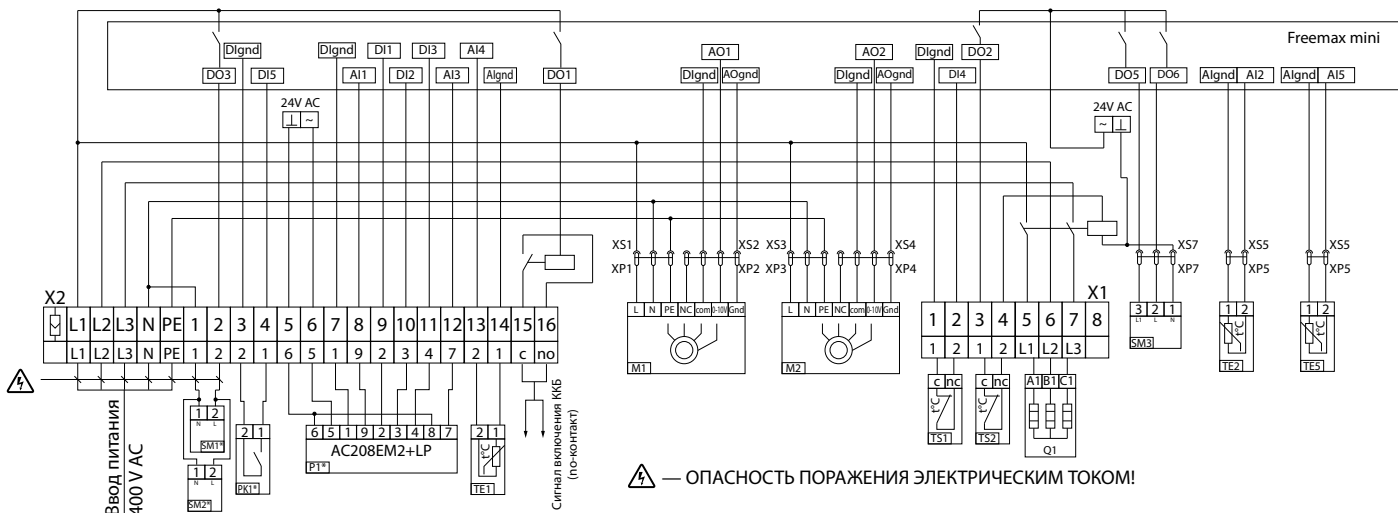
Freemax mini

DIgnd DO3 DI5 DIgnd AI1 DI1 DI2 DI3 AI3 AI4 AIgnd DO1 AO1 DIgnd AOgnd AO2 DIgnd AOgnd DIgnd DI4 DO2 DO5 DO6 AIgnd AI2 AIgnd AI5

24V AC ⊥ ~

24V AC ~ ⊥

XS1 XP1 XS2 XP2 XS3 XP3 XS4 XP4 XS7 XP7 XS5 XP5 XS5 XP5

X2

| | L1 | L2 | L3 | N | PE | 1 | 2 | 3 | 4 | 5 | 6 | 7 | 8 | 9 | 10 | 11 | 12 | 13 | 14 | 15 | 16 |
|---|---|---|---|---|---|---|---|---|---|---|---|---|---|---|---|---|---|---|---|---|---|
| | L1 | L2 | L3 | N | PE | 1 | 2 | 2 | 1 | 6 | 5 | 1 | 9 | 2 | 3 | 4 | 7 | 2 | 1 | c | no |

X1

| 1 | 2 | 3 | 4 | 5 | 6 | 7 | 8 |
|---|---|---|---|---|---|---|---|
| 1 | 2 | 1 | 2 | L1 | L2 | L3 | |

L N PE NC com 0-10V Gnd
M1

L N PE NC com 0-10V Gnd
M2

3 2 1
Lt L N
SM3

1 2
TE2

1 2
TE5

1 2
N L
SM1*

1 2
N L
SM2*

2 1
PK1*

6 5 1 9 2 3 4 8 7
AC208EM2+LP
P1*

2 1
TE1

c nc
TS1

c nc
TS2

A1 B1 C1
Q1

t°C

Ввод питания
400 V AC

Сигнал включения ККБ
(по-контакт)

— ОПАСНОСТЬ ПОРАЖЕНИЯ ЭЛЕКТРИЧЕСКИМ ТОКОМ!